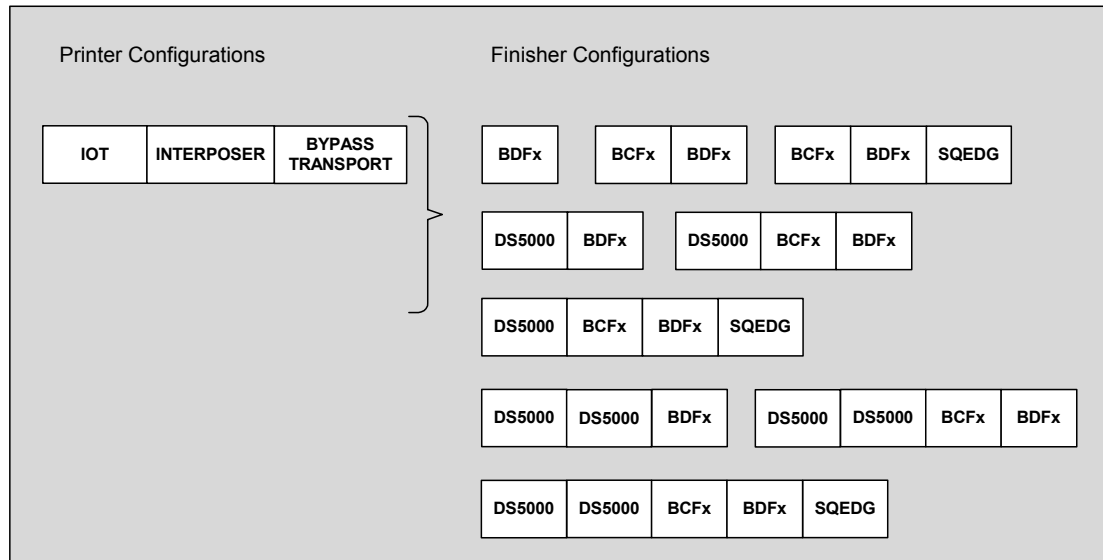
Printer Configurations

Finisher Configurations

IOT INTERPOSER BYPASS TRANSPORT

BDFx

BCFx BDFx

BCFx BDFx SQEDG

DS5000 BDFx

DS5000 BCFx BDFx

DS5000 BCFx BDFx SQEDG

DS5000 DS5000 BDFx

DS5000 DS5000 BCFx BDFx

DS5000 DS5000 BCFx BDFx SQEDG